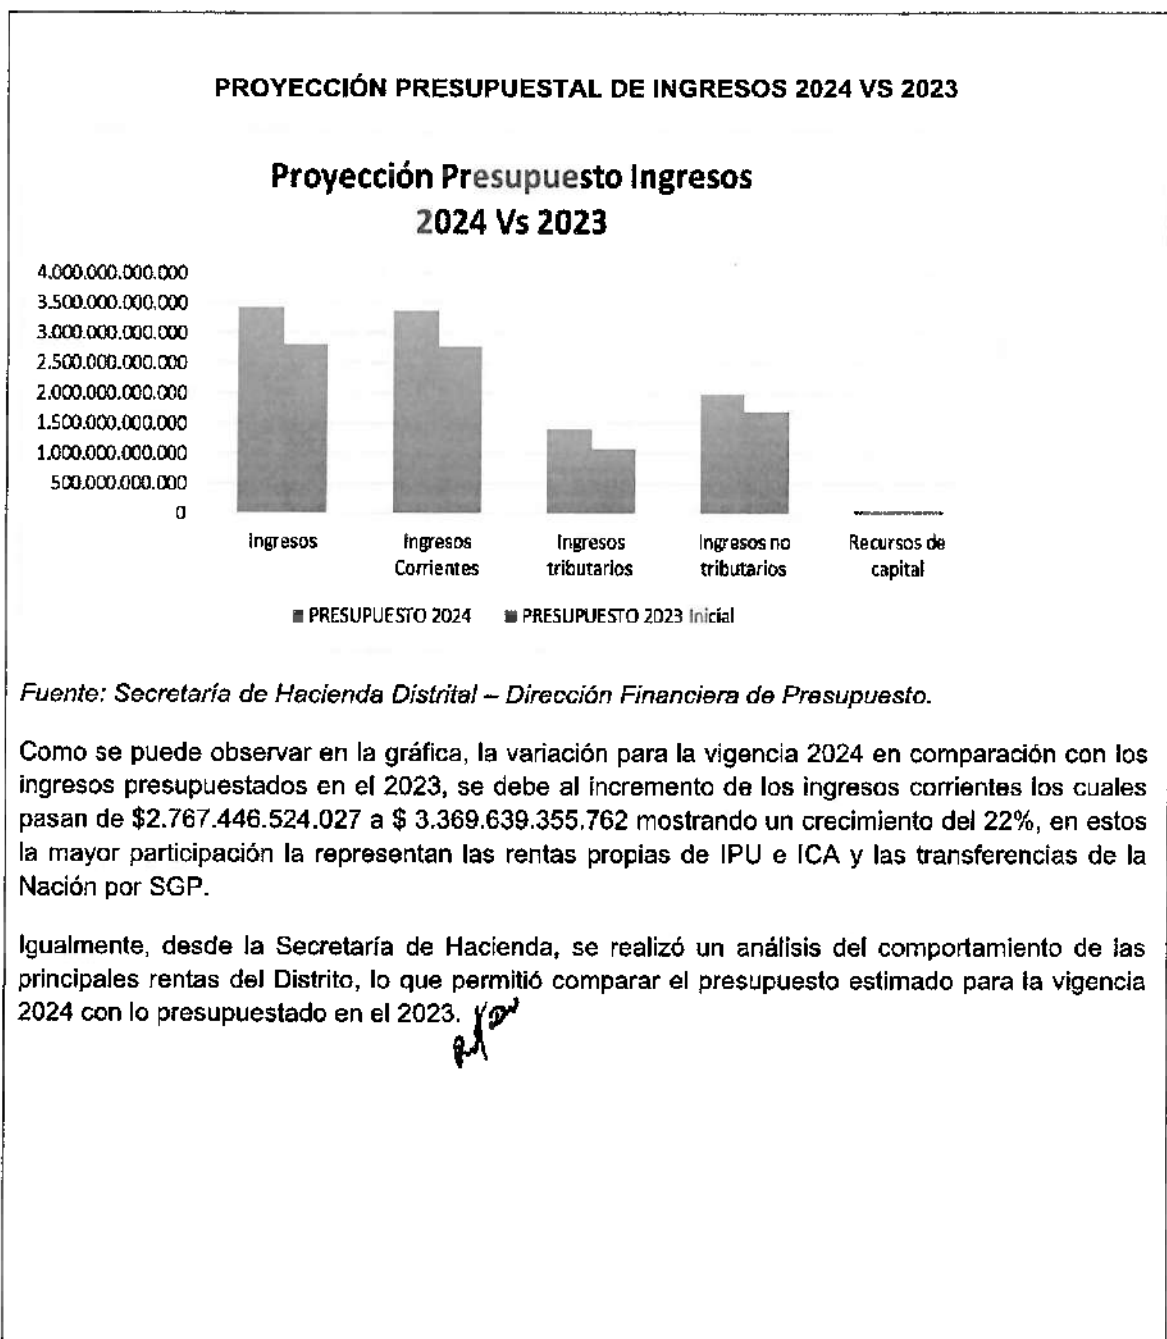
PROYECCIÓN PRESUPUESTAL DE INGRESOS 2024 VS 2023

Proyección Presupuesto Ingresos 2024 Vs 2023

4.000.000.000.000
3.500.000.000.000
3.000.000.000.000
2.500.000.000.000
2.000.000.000.000
1.500.000.000.000
1.000.000.000.000
500.000.000.000
0

Ingresos
Ingresos Corrientes
Ingresos tributarios
Ingresos no tributarios
Recursos de capital

PRESUPUESTO 2024
PRESUPUESTO 2023 Inicial

Fuente: Secretaría de Hacienda Distrital – Dirección Financiera de Presupuesto.

Como se puede observar en la gráfica, la variación para la vigencia 2024 en comparación con los ingresos presupuestados en el 2023, se debe al incremento de los ingresos corrientes los cuales pasan de $2.767.446.524.027 a $ 3.369.639.355.762 mostrando un crecimiento del 22%, en estos la mayor participación la representan las rentas propias de IPU e ICA y las transferencias de la Nación por SGP.

Igualmente, desde la Secretaría de Hacienda, se realizó un análisis del comportamiento de las principales rentas del Distrito, lo que permitió comparar el presupuesto estimado para la vigencia 2024 con lo presupuestado en el 2023.